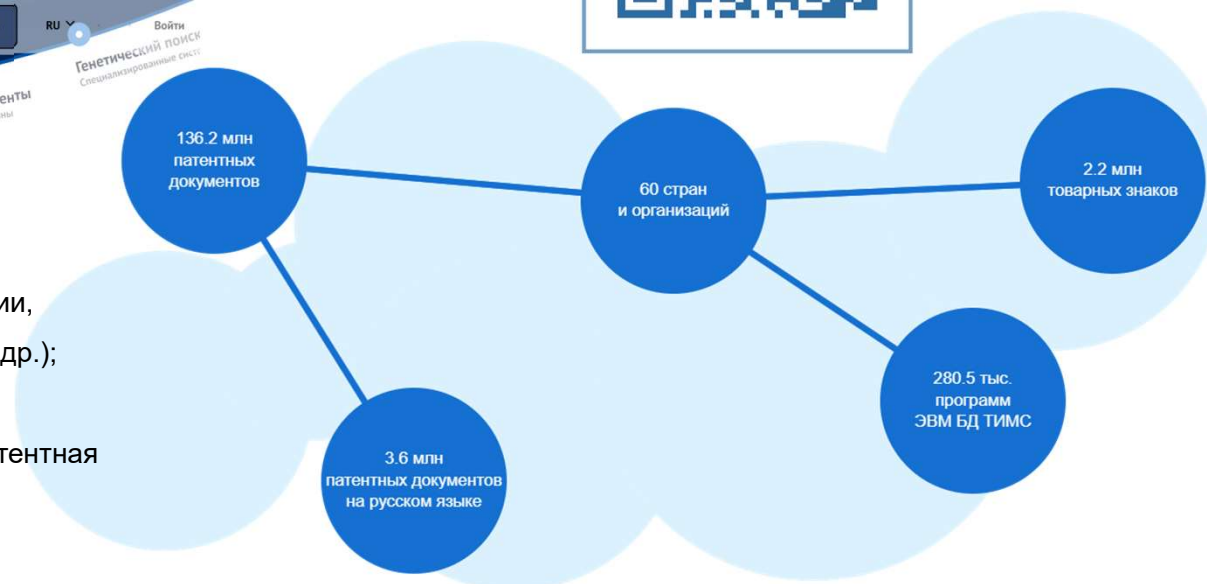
RU
Войти
Генетический поиск
Специализированные сист
енты
ны

136.2 млн патентных документов

60 стран и организаций

2.2 млн товарных знаков

280.5 тыс. программ ЭВМ БД ТИМС

3.6 млн патентных документов на русском языке

ии,
др.);
тентная